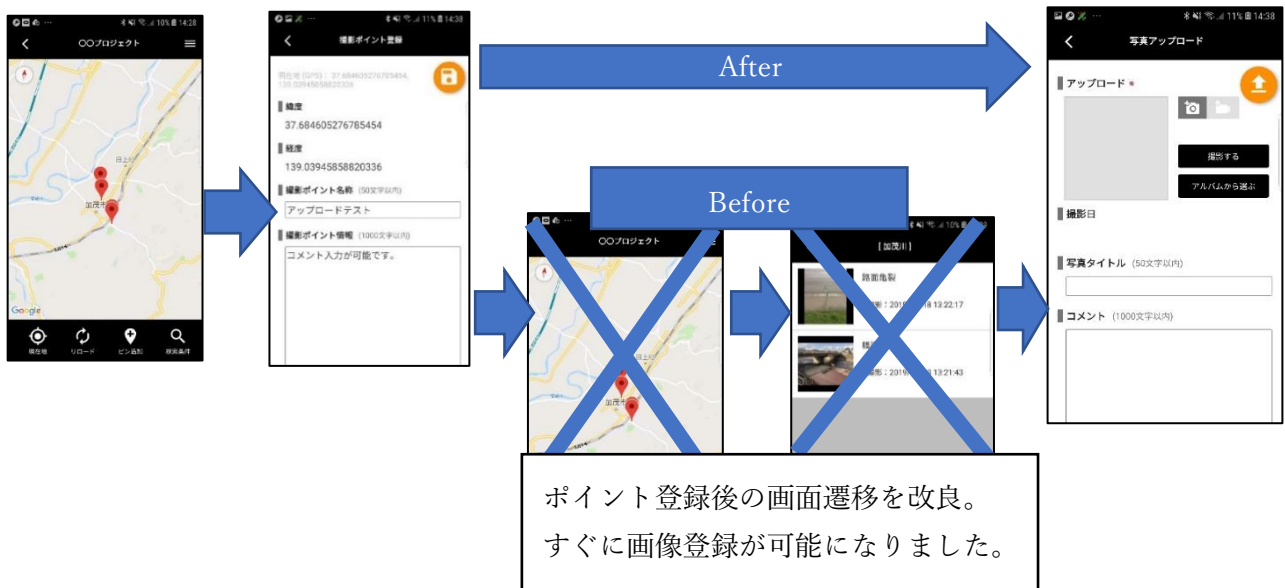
〇〇プロジェクト

現在地　リロード　ピン追加　検索条件

撮影ポイント登録

現在地 (GPS) : 37.684605276785454, 139.03945858820336

緯度

37.684605276785454

経度

139.03945858820336

撮影ポイント名称 (50文字以内)

アップロードテスト

撮影ポイント情報 (1000文字以内)

コメント入力が可能です。

After

写真アップロード

アップロード *

撮影する

アルバムから選ぶ

撮影日

写真タイトル (50文字以内)

コメント (1000文字以内)

Before

〇〇プロジェクト

[加茂川]

路面亀裂

撮影：201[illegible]18 13:22:17

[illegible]

撮影：201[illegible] 13:21:43

ポイント登録後の画面遷移を改良。
すぐに画像登録が可能になりました。